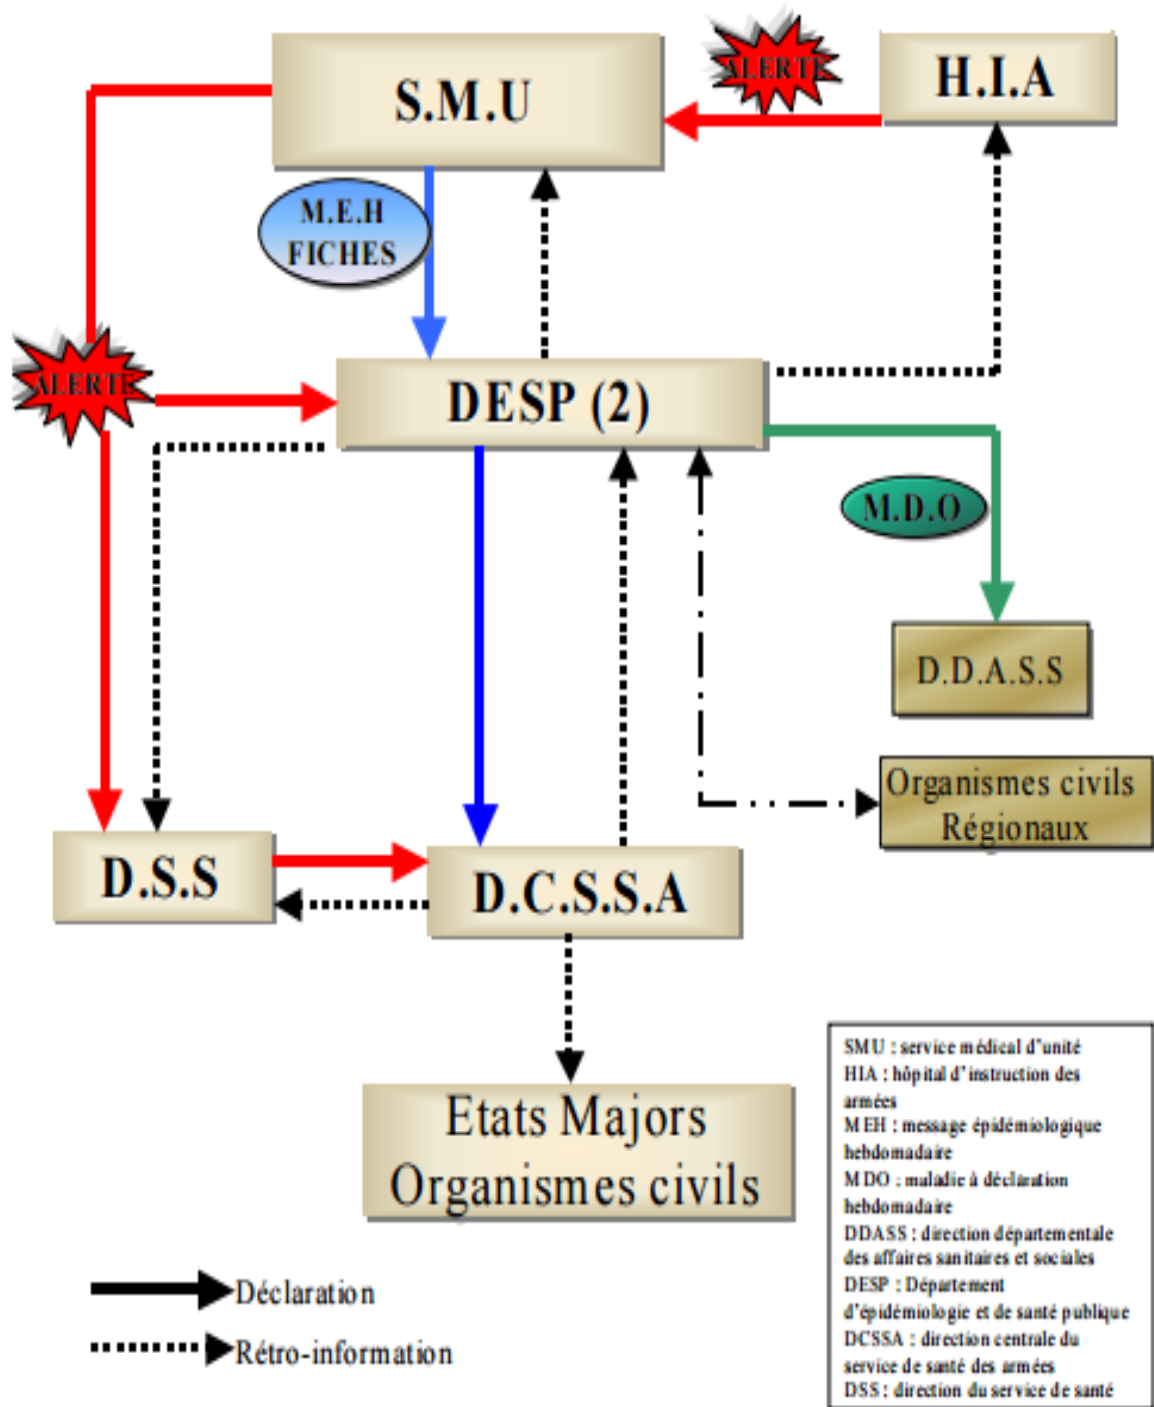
ALERTE

H.I.A

S.M.U

M.E.H
FICHES

ALERTE

DESP (2)

M.D.O

D.D.A.S.S

Organismes civils Régionaux

D.S.S

D.C.S.S.A

Etats Majors
Organismes civils

SMU : service médical d'unité
HIA : hôpital d'instruction des armées
MEH : message épidémiologique hebdomadaire
MDO : maladie à déclaration hebdomadaire
DDASS : direction départementale des affaires sanitaires et sociales
DESP : Département d'épidémiologie et de santé publique
DCSSA : direction centrale du service de santé des armées
DSS : direction du service de santé

Déclaration

Rétro-information